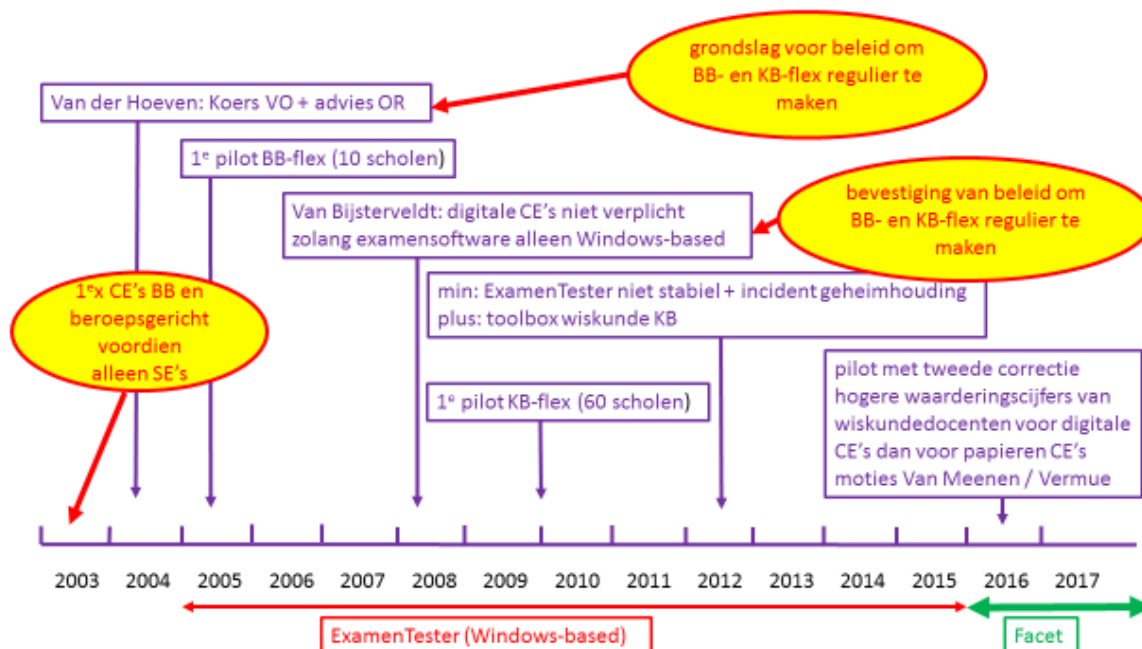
grondslag voor beleid om BB- en KB-flex regulier te maken

Van der Hoeven: Koers VO + advies OR

1$^e$ pilot BB-flex (10 scholen)

Van Bijsterveldt: digitale CE's niet verplicht zolang examensoftware alleen Windows-based

bevestiging van beleid om BB- en KB-flex regulier te maken

1$^e$x CE's BB en beroepsgericht voordien alleen SE's

min: ExamenTester niet stabiel + incident geheimhouding
plus: toolbox wiskunde KB

pilot met tweede correctie
hogere waarderingscijfers van wiskundedocenten voor digitale CE's dan voor papieren CE's
moties Van Meenen / Vermue

1$^e$ pilot KB-flex (60 scholen)

2003 2004 2005 2006 2007 2008 2009 2010 2011 2012 2013 2014 2015 2016 2017

ExamenTester (Windows-based)

Facet